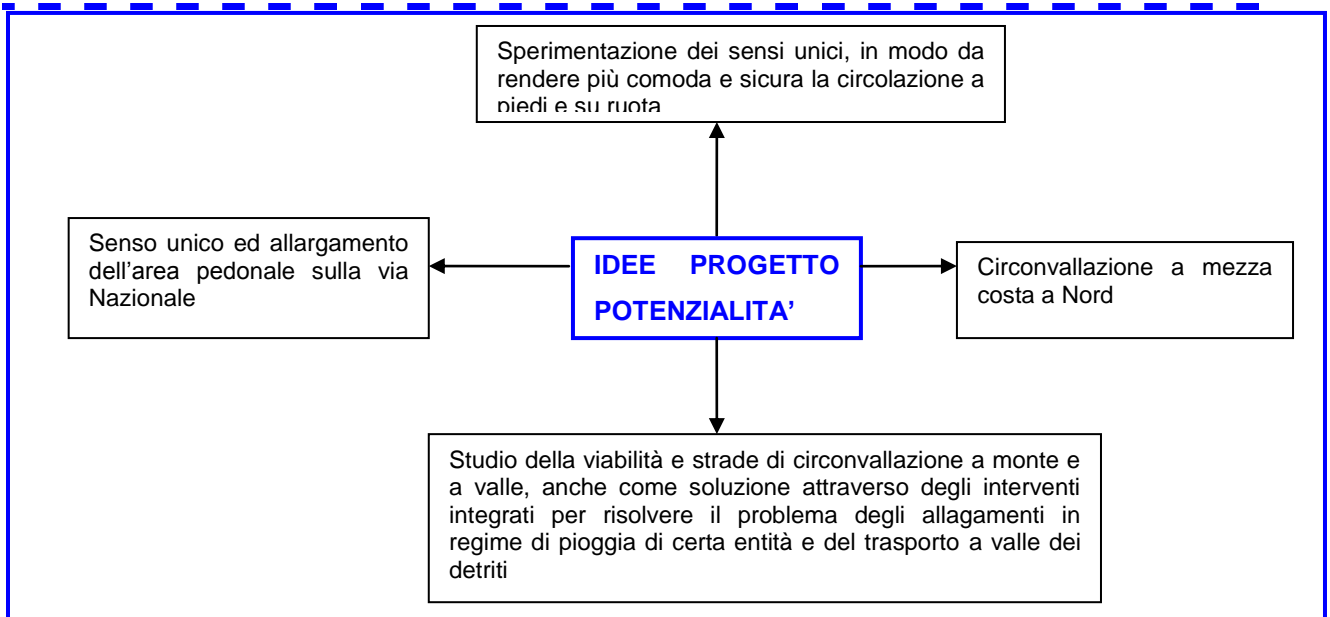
Sperimentazione dei sensi unici, in modo da rendere più comoda e sicura la circolazione a piedi e su ruota

Senso unico ed allargamento dell'area pedonale sulla via Nazionale

IDEE PROGETTO POTENZIALITA'

Circonvallazione a mezza costa a Nord

Studio della viabilità e strade di circonvallazione a monte e a valle, anche come soluzione attraverso degli interventi integrati per risolvere il problema degli allagamenti in regime di pioggia di certa entità e del trasporto a valle dei detriti